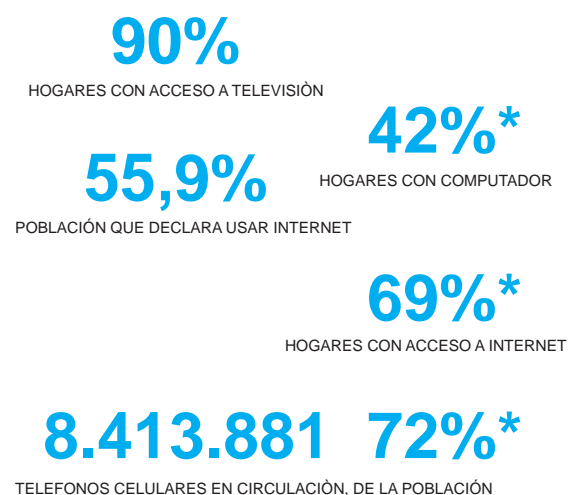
90%

HOGARES CON ACCESO A TELEVISIÒN

42%*

HOGARES CON COMPUTADOR

55,9%

POBLACIÓN QUE DECLARA USAR INTERNET

69%*

HOGARES CON ACCESO A INTERNET

8.413.881

TELEFONOS CELULARES EN CIRCULACIÒN

72%*

DE LA POBLACIÓN